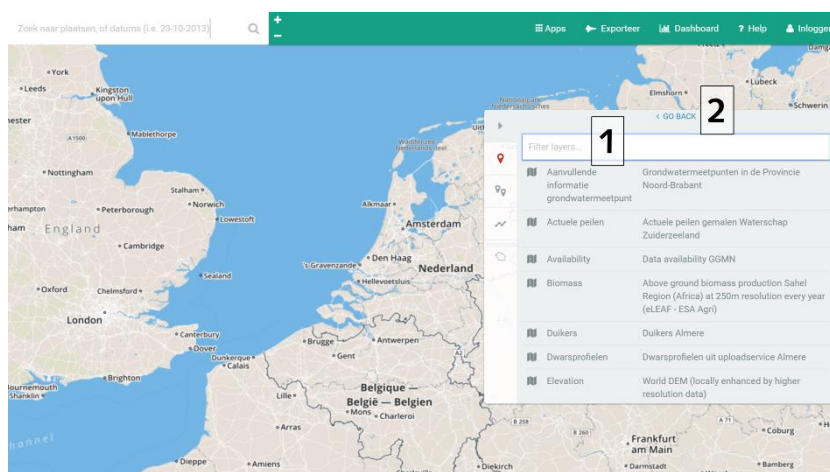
Zoek naar plaatsen, of datums (i.e. 23-10-2013)

+
−

Apps Exporteer Dashboard ? Help Inloggen

York
Leeds
Kingston upon Hull
Mablethorpe
Nottingham
Stalham
Norwich
Peterborough
Lowestoft
England
Cambridge
Sealand
Oxford
Chelmsford
London
Canterbury
Dover
Dunkerque
Calais
Brighton
Bournemouth
Shanklin
Dieppe
Amiens
Alkmaar
Amsterdam
Den Haag
's Gravenzande
Hellevoetsluis
Nederland
Brugge
Gent
Antwerpen
Lille
Belgique — België — Belgien
Mons
Charleroi
Arras
Lubeck
Elmshorn
Schwerin
Frankfurt am Main
Darmstadt
Coburg
Bamberg
Diekirch

‹ GO BACK
2
1
Filter layers...

| | |
|---|---|
| Aanvullende informatie grondwatermeetpunt | Grondwatermeetpunten in de Provincie Noord-Brabant |
| Actuele peilen | Actuele peilen gemalen Waterschap Zuiderzeeland |
| Availability | Data availability GGMN |
| Biomass | Above ground biomass production Sahel Region (Africa) at 250m resolution every year (eLEAF - ESA Agri) |
| Duikers | Duikers Almere |
| Dwarsprofielen | Dwarsprofielen uit uploadservice Almere |
| Elevation | World DEM (locally enhanced by higher resolution data) |